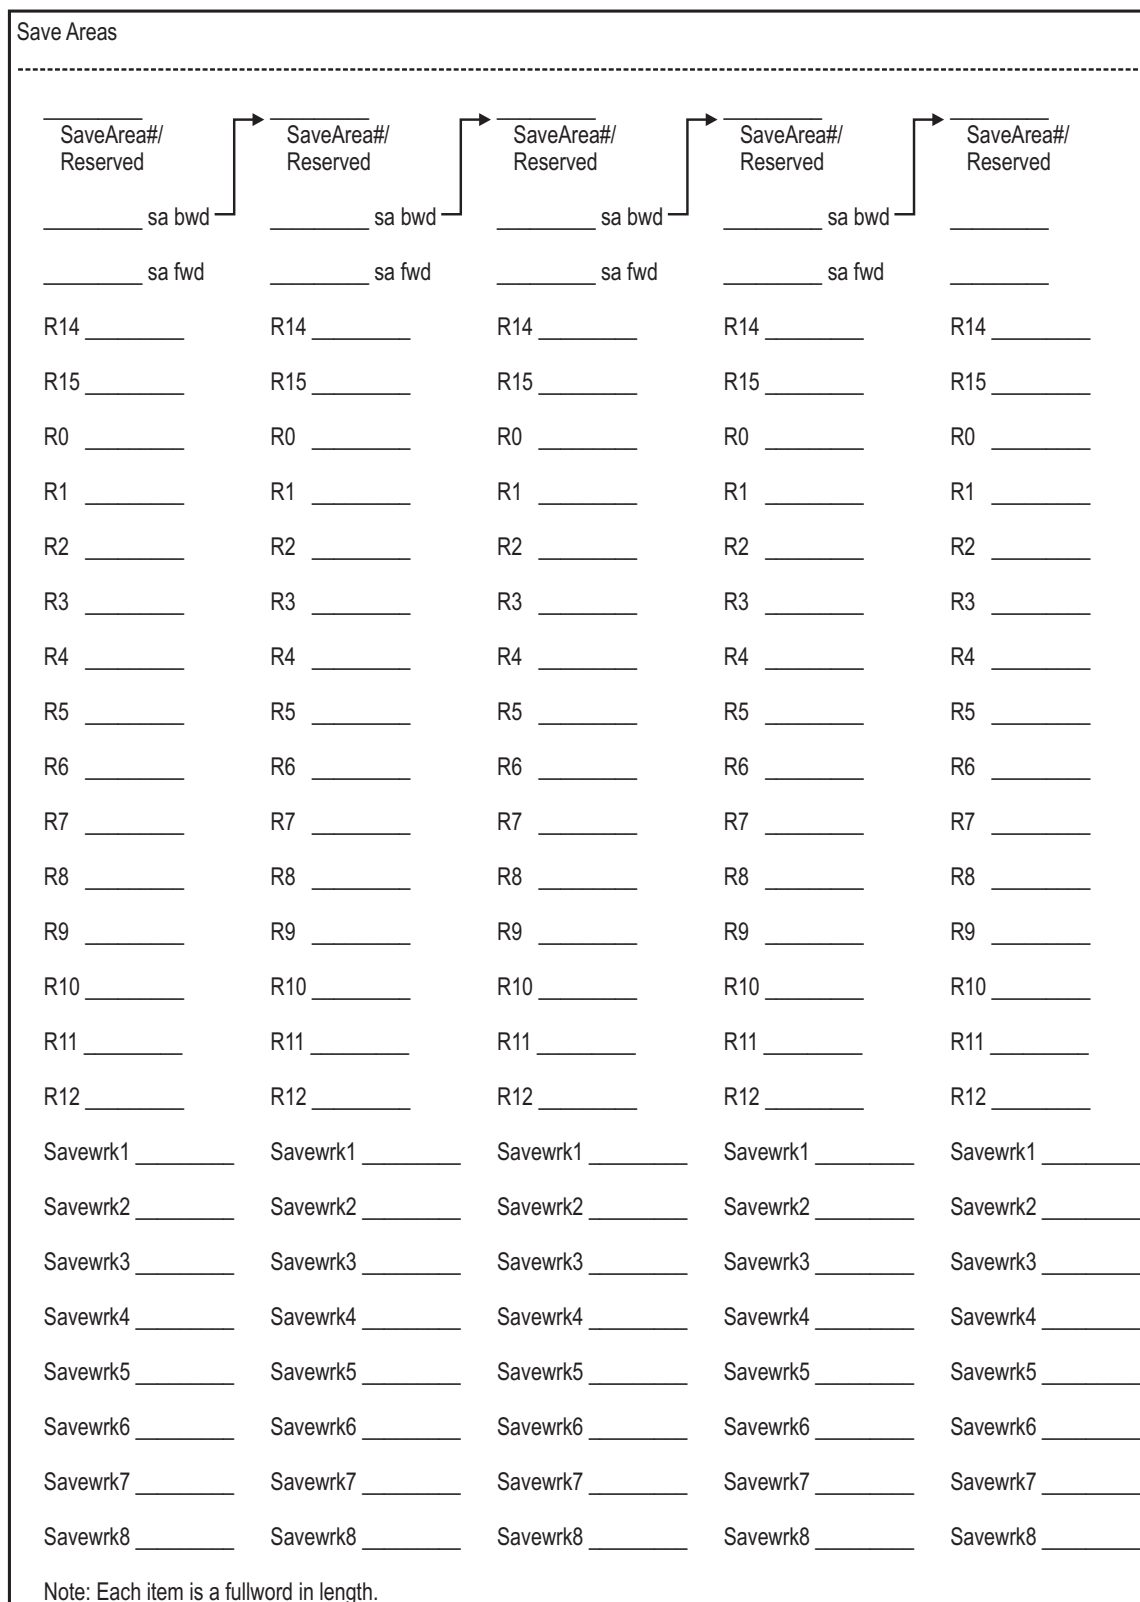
Save Areas

| | | | | |
|---|---|---|---|---|
| SaveArea#/ Reserved | SaveArea#/ Reserved | SaveArea#/ Reserved | SaveArea#/ Reserved | SaveArea#/ Reserved |
| ________ sa bwd | ________ sa bwd | ________ sa bwd | ________ sa bwd | ________ |
| ________ sa fwd | ________ sa fwd | ________ sa fwd | ________ sa fwd | ________ |
| R14 ________ | R14 ________ | R14 ________ | R14 ________ | R14 ________ |
| R15 ________ | R15 ________ | R15 ________ | R15 ________ | R15 ________ |
| R0 ________ | R0 ________ | R0 ________ | R0 ________ | R0 ________ |
| R1 ________ | R1 ________ | R1 ________ | R1 ________ | R1 ________ |
| R2 ________ | R2 ________ | R2 ________ | R2 ________ | R2 ________ |
| R3 ________ | R3 ________ | R3 ________ | R3 ________ | R3 ________ |
| R4 ________ | R4 ________ | R4 ________ | R4 ________ | R4 ________ |
| R5 ________ | R5 ________ | R5 ________ | R5 ________ | R5 ________ |
| R6 ________ | R6 ________ | R6 ________ | R6 ________ | R6 ________ |
| R7 ________ | R7 ________ | R7 ________ | R7 ________ | R7 ________ |
| R8 ________ | R8 ________ | R8 ________ | R8 ________ | R8 ________ |
| R9 ________ | R9 ________ | R9 ________ | R9 ________ | R9 ________ |
| R10 ________ | R10 ________ | R10 ________ | R10 ________ | R10 ________ |
| R11 ________ | R11 ________ | R11 ________ | R11 ________ | R11 ________ |
| R12 ________ | R12 ________ | R12 ________ | R12 ________ | R12 ________ |
| Savewrk1 ________ | Savewrk1 ________ | Savewrk1 ________ | Savewrk1 ________ | Savewrk1 ________ |
| Savewrk2 ________ | Savewrk2 ________ | Savewrk2 ________ | Savewrk2 ________ | Savewrk2 ________ |
| Savewrk3 ________ | Savewrk3 ________ | Savewrk3 ________ | Savewrk3 ________ | Savewrk3 ________ |
| Savewrk4 ________ | Savewrk4 ________ | Savewrk4 ________ | Savewrk4 ________ | Savewrk4 ________ |
| Savewrk5 ________ | Savewrk5 ________ | Savewrk5 ________ | Savewrk5 ________ | Savewrk5 ________ |
| Savewrk6 ________ | Savewrk6 ________ | Savewrk6 ________ | Savewrk6 ________ | Savewrk6 ________ |
| Savewrk7 ________ | Savewrk7 ________ | Savewrk7 ________ | Savewrk7 ________ | Savewrk7 ________ |
| Savewrk8 ________ | Savewrk8 ________ | Savewrk8 ________ | Savewrk8 ________ | Savewrk8 ________ |

Note: Each item is a fullword in length.